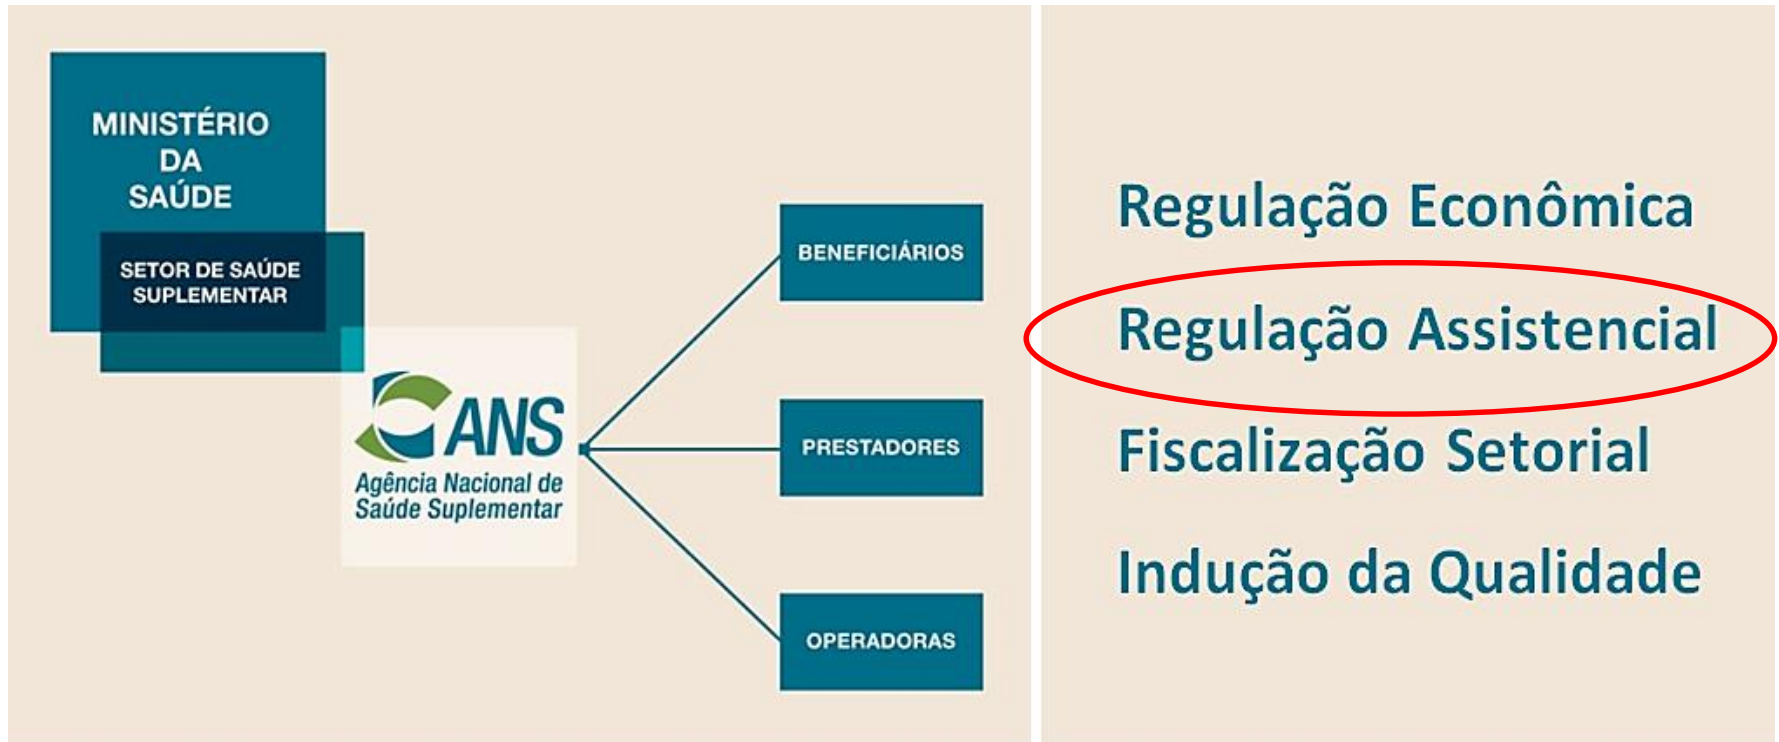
MINISTÉRIO DA SAÚDE

SETOR DE SAÚDE SUPLEMENTAR

ANS
Agência Nacional de Saúde Suplementar

BENEFICIÁRIOS

PRESTADORES

OPERADORAS

Regulação Econômica

Regulação Assistencial

Fiscalização Setorial

Indução da Qualidade